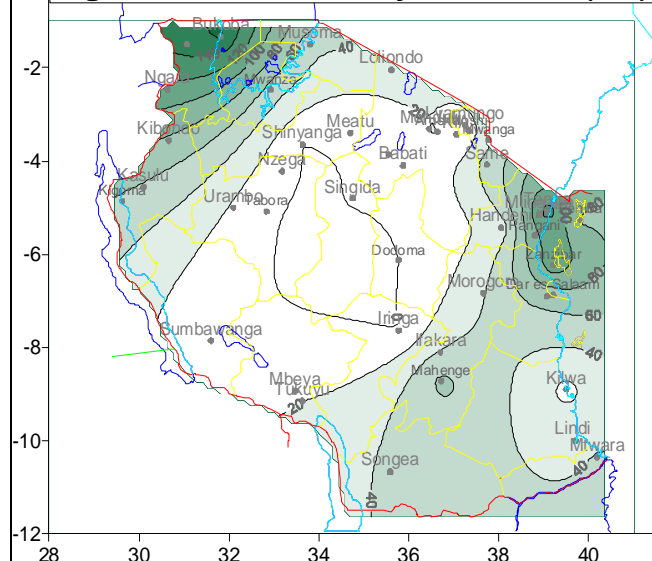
Bukoba
Musoma
140
100
80
60
40
Loliondo
Ngara
Mwanza
Arusha
Moshi
Kibondo
Meatu
Shinyanga
Same
Kasulu
Nzega
Babati
Kigoma
Urambo
Tabora
Singida
Handeni
Pangani
Tanga
Dodoma
Zanzibar
Morogoro
Dar es Salaam
60
Iringa
Sumbawanga
Ifakara
40
Mahenge
Kilwa
Mbeya
Tukuyu
20
Lindi
Mtwara
Songea
40
40
-2
-4
-6
-8
-10
-12
28
30
32
34
36
38
40